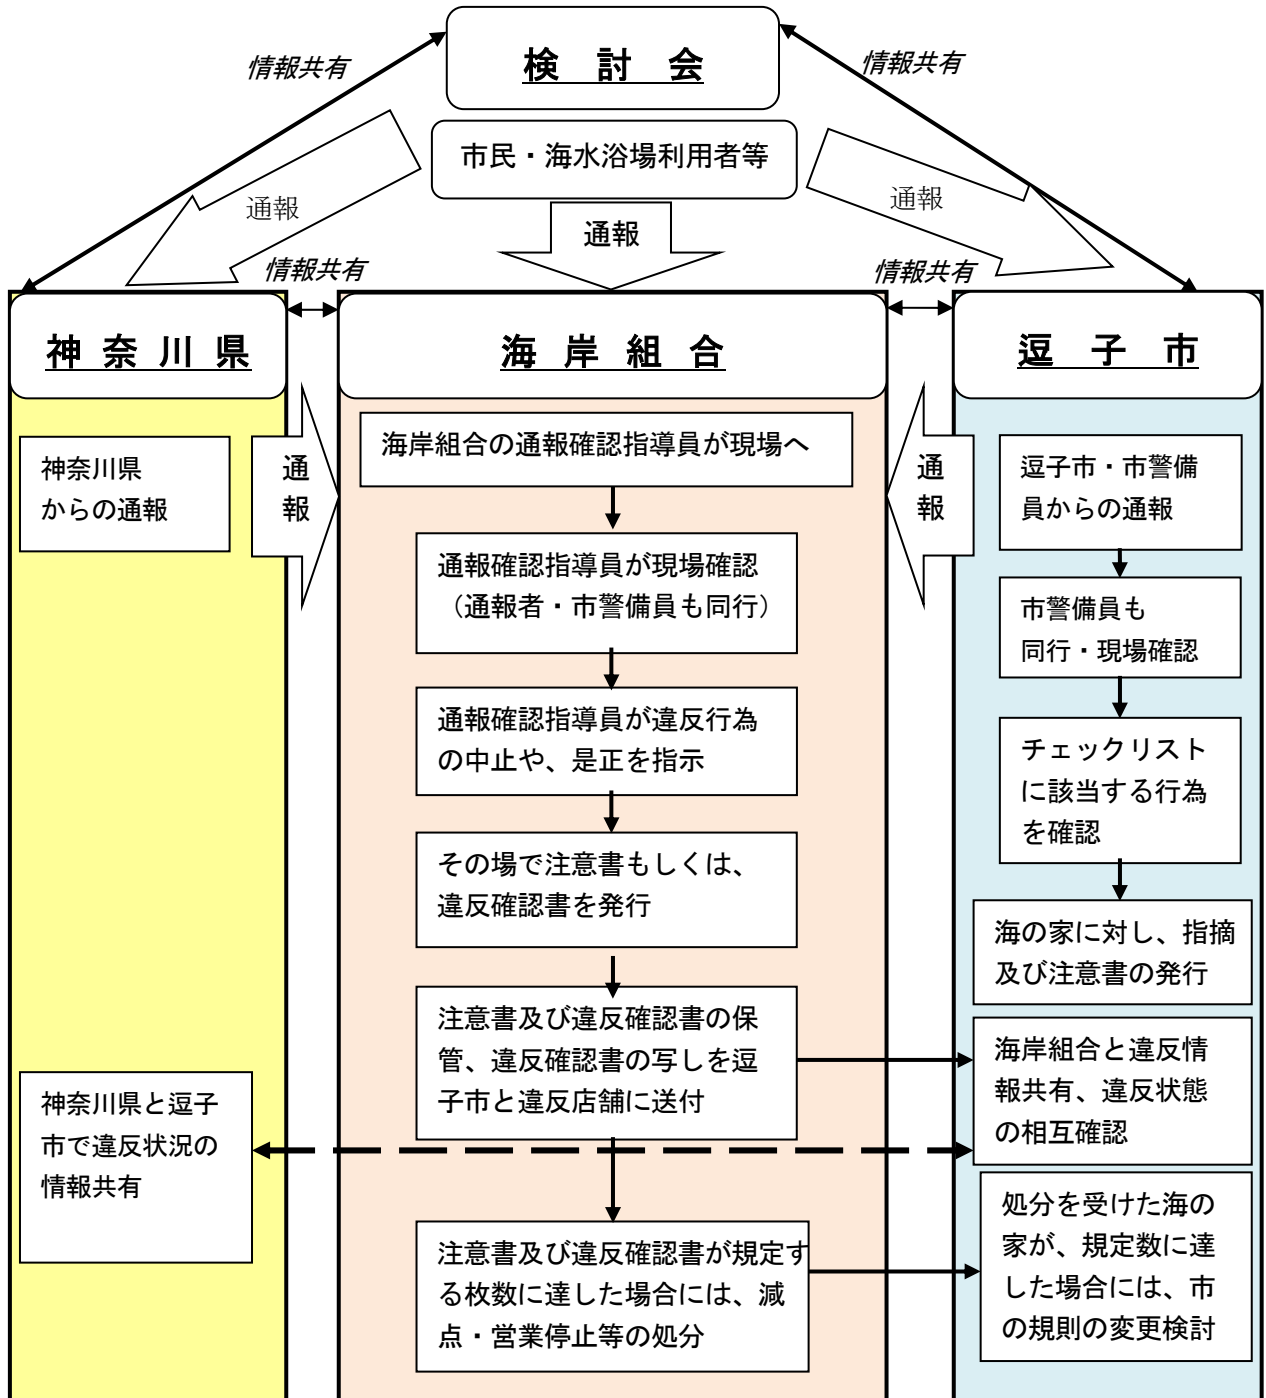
情報共有

検　討　会

情報共有

市民・海水浴場利用者等

通報

通報

通報

情報共有

情報共有

神 奈 川 県

海 岸 組 合

逗　子　市

神奈川県からの通報

通報

海岸組合の通報確認指導員が現場へ

通報

逗子市・市警備員からの通報

通報確認指導員が現場確認（通報者・市警備員も同行）

市警備員も同行・現場確認

通報確認指導員が違反行為の中止や、是正を指示

チェックリストに該当する行為を確認

その場で注意書もしくは、違反確認書を発行

海の家に対し、指摘及び注意書の発行

注意書及び違反確認書の保管、違反確認書の写しを逗子市と違反店舗に送付

海岸組合と違反情報共有、違反状態の相互確認

神奈川県と逗子市で違反状況の情報共有

注意書及び違反確認書が規定する枚数に達した場合には、減点・営業停止等の処分

処分を受けた海の家が、規定数に達した場合には、市の規則の変更検討